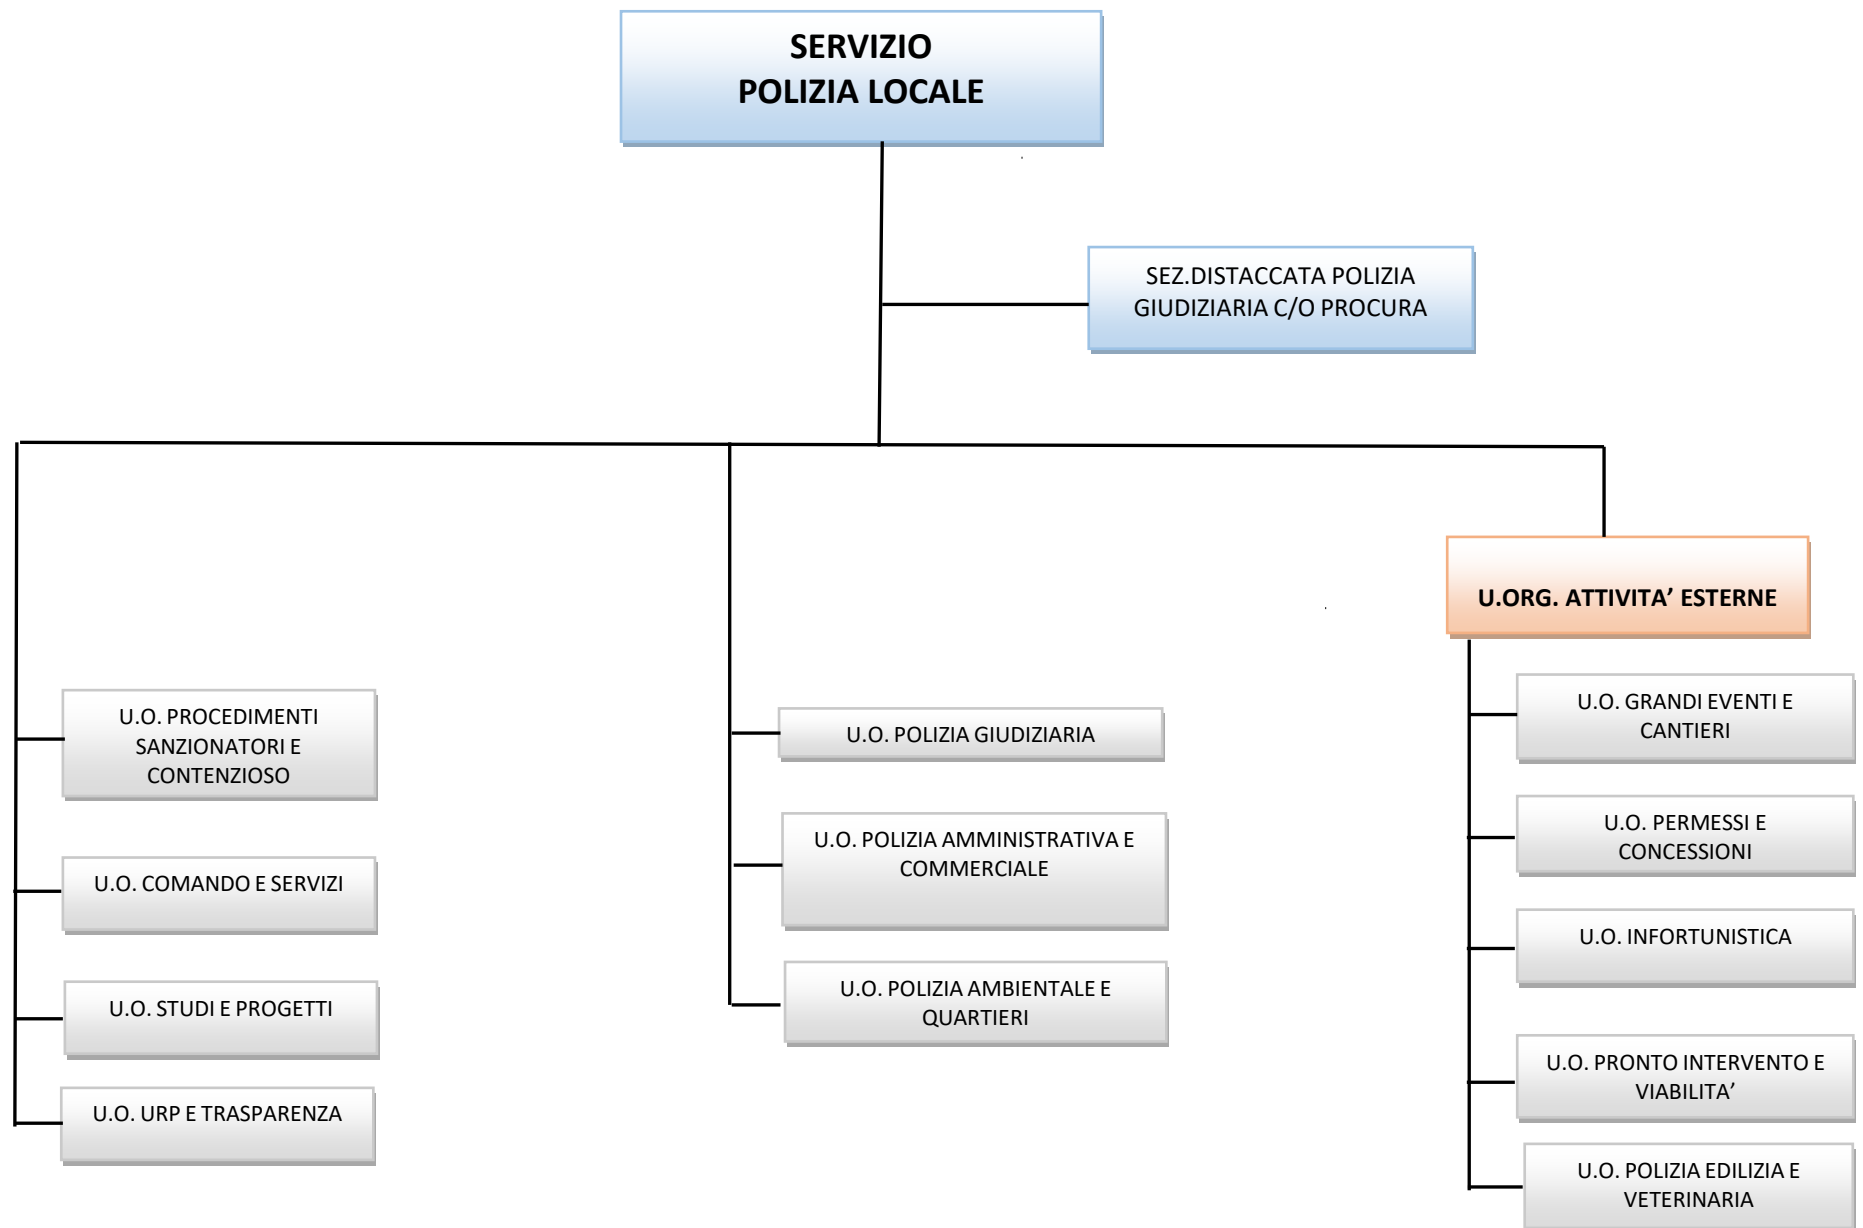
SERVIZIO
POLIZIA LOCALE

SEZ.DISTACCATA POLIZIA GIUDIZIARIA C/O PROCURA

U.ORG. ATTIVITA’ ESTERNE

U.O. PROCEDIMENTI SANZIONATORI E CONTENZIOSO

U.O. COMANDO E SERVIZI

U.O. STUDI E PROGETTI

U.O. URP E TRASPARENZA

U.O. POLIZIA GIUDIZIARIA

U.O. POLIZIA AMMINISTRATIVA E COMMERCIALE

U.O. POLIZIA AMBIENTALE E QUARTIERI

U.O. GRANDI EVENTI E CANTIERI

U.O. PERMESSI E CONCESSIONI

U.O. INFORTUNISTICA

U.O. PRONTO INTERVENTO E VIABILITA’

U.O. POLIZIA EDILIZIA E VETERINARIA